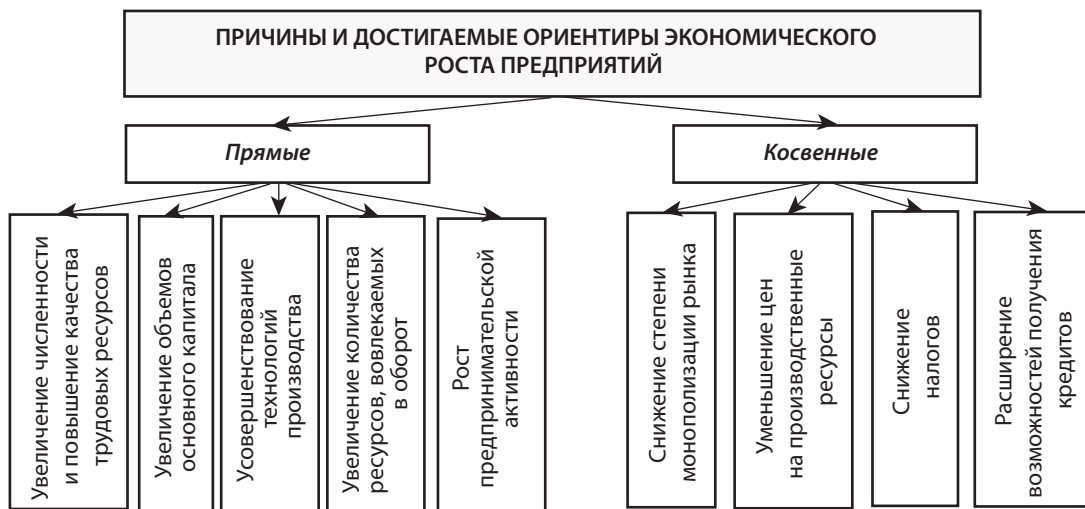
ПРИЧИНЫ И ДОСТИГАЕМЫЕ ОРИЕНТИРЫ ЭКОНОМИЧЕСКОГО РОСТА ПРЕДПРИЯТИЙ

Прямые

Косвенные

Увеличение численности и повышение качества трудовых ресурсов

Увеличение объемов основного капитала

Усовершенствование технологий производства

Увеличение количества ресурсов, вовлекаемых в оборот

Рост предпринимательской активности

Снижение степени монополизации рынка

Уменьшение цен на производственные ресурсы

Снижение налогов

Расширение возможностей получения кредитов